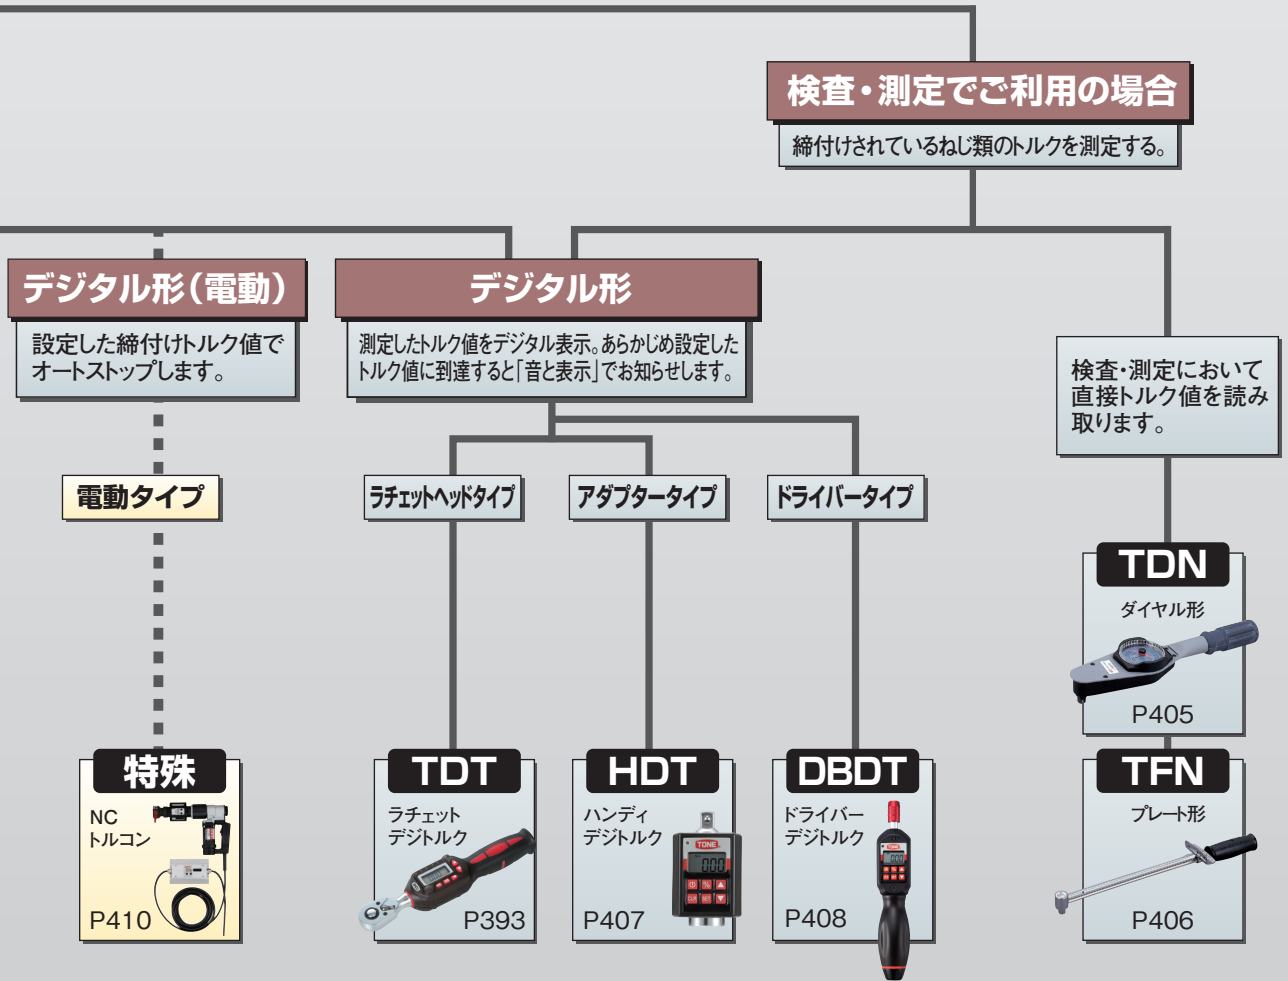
検査・測定でご利用の場合

締付けされているねじ類のトルクを測定する。

デジタル形(電動)

設定した締付けトルク値でオートストップします。

デジタル形

測定したトルク値をデジタル表示。あらかじめ設定したトルク値に到達すると「音と表示」でお知らせします。

検査・測定において直接トルク値を読み取ります。

電動タイプ

ラチェットヘッドタイプ

アダプタータイプ

ドライバータイプ

TDN
ダイヤル形
P405

TFN
プレート形
P406

特殊
NC
トルコン
P410

TDT
ラチェット
デジトルク
P393

HDT
ハンディ
デジトルク
P407

DBDT
ドライバー
デジトルク
P408